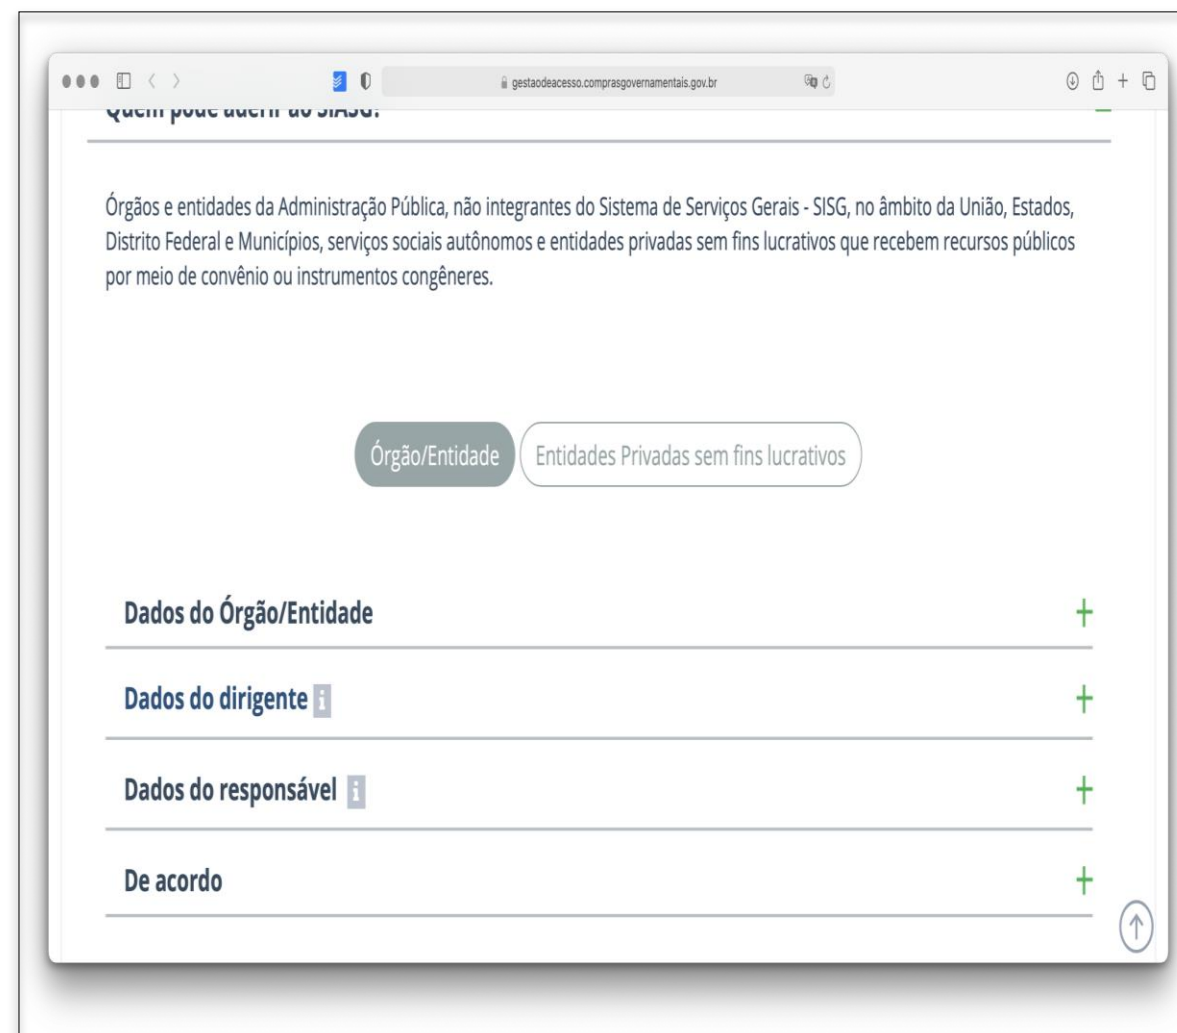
gestaodeacesso.comprasgovernamentais.gov.br

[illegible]

Órgãos e entidades da Administração Pública, não integrantes do Sistema de Serviços Gerais - SISG, no âmbito da União, Estados, Distrito Federal e Municípios, serviços sociais autônomos e entidades privadas sem fins lucrativos que recebem recursos públicos por meio de convênio ou instrumentos congêneres.

Órgão/Entidade

Entidades Privadas sem fins lucrativos

Dados do Órgão/Entidade +

Dados do dirigente i +

Dados do responsável i +

De acordo +